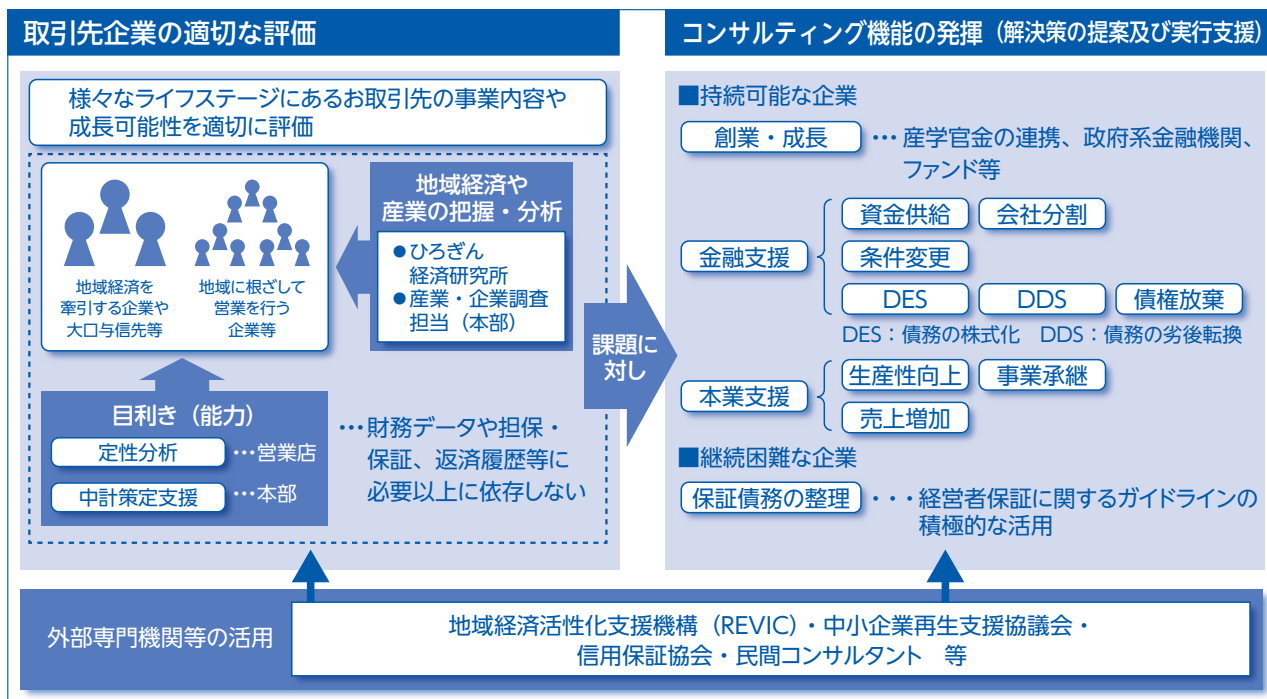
取引先企業の適切な評価

様々なライフステージにあるお取引先の事業内容や成長可能性を適切に評価

地域経済を牽引する企業や大口与信先等

地域に根ざして営業を行う企業等

地域経済や産業の把握・分析

●ひろぎん経済研究所
●産業・企業調査担当（本部）

目利き（能力）

定性分析 …営業店

中計策定支援 …本部

…財務データや担保・保証、返済履歴等に必要以上に依存しない

課題に対し

コンサルティング機能の発揮（解決策の提案及び実行支援）

■持続可能な企業

創業・成長 … 産学官金の連携、政府系金融機関、ファンド等

金融支援

資金供給 会社分割
条件変更
DES DDS 債権放棄

DES：債務の株式化 DDS：債務の劣後転換

本業支援

生産性向上 事業承継
売上増加

■継続困難な企業

保証債務の整理 ・・・経営者保証に関するガイドラインの積極的な活用

外部専門機関等の活用

地域経済活性化支援機構（REVIC）・中小企業再生支援協議会・信用保証協会・民間コンサルタント 等